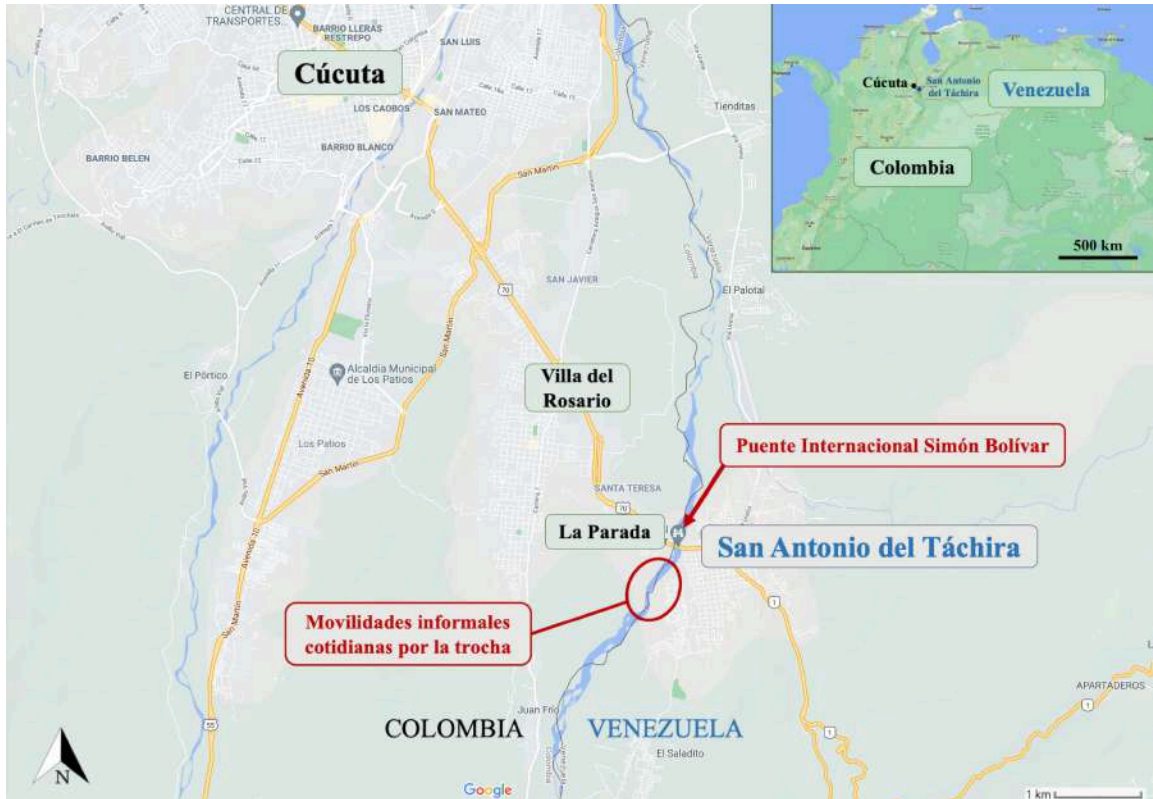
CENTRAL DE TRANSPORTES
BARRIO LLERAS RESTREPO
SAN LUIS
Cúcuta
LOS CAOBOS
SAN MATEO
BARRIO BELEN
BARRIO BLANCO
Tienditas
San Martín
SAN JAVIER
70
El Palotal
Alcaldía Municipal de Los Patios
El Pórtico
Avenida 10
Villa del Rosario
Los Patios
San Martín
SANTA TERESA
70
Puente Internacional Simón Bolívar
La Parada
San Antonio del Táchira
1
Movilidades informales cotidianas por la trocha
APARTADEROS
55
Juan Frío
COLOMBIA
VENEZUELA
El Saledito
N
Google
1 km
Cúcuta
San Antonio del Táchira
Venezuela
Colombia
500 km